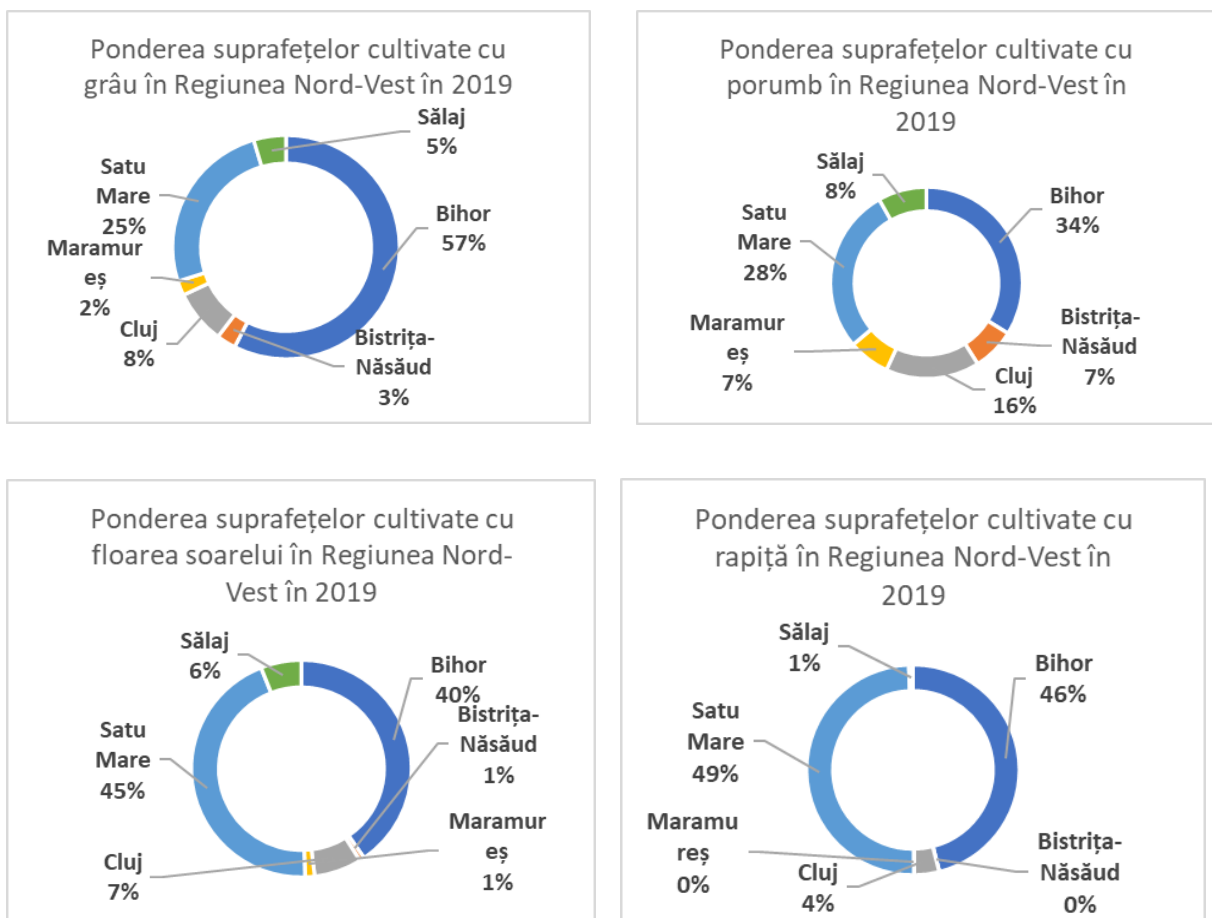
Ponderea suprafețelor cultivate cu grâu în Regiunea Nord-Vest în 2019

Sălaj 5%
Satu Mare 25%
Bihor 57%
Maramureș 2%
Cluj 8%
Bistrița-Năsăud 3%

Ponderea suprafețelor cultivate cu porumb în Regiunea Nord-Vest în 2019

Sălaj 8%
Bihor 34%
Satu Mare 28%
Maramureș 7%
Bistrița-Năsăud 7%
Cluj 16%

Ponderea suprafețelor cultivate cu floarea soarelui în Regiunea Nord-Vest în 2019

Sălaj 6%
Bihor 40%
Bistrița-Năsăud 1%
Satu Mare 45%
Maramureș 1%
Cluj 7%

Ponderea suprafețelor cultivate cu rapiță în Regiunea Nord-Vest în 2019

Sălaj 1%
Bihor 46%
Satu Mare 49%
Maramureș 0%
Bistrița-Năsăud 0%
Cluj 4%